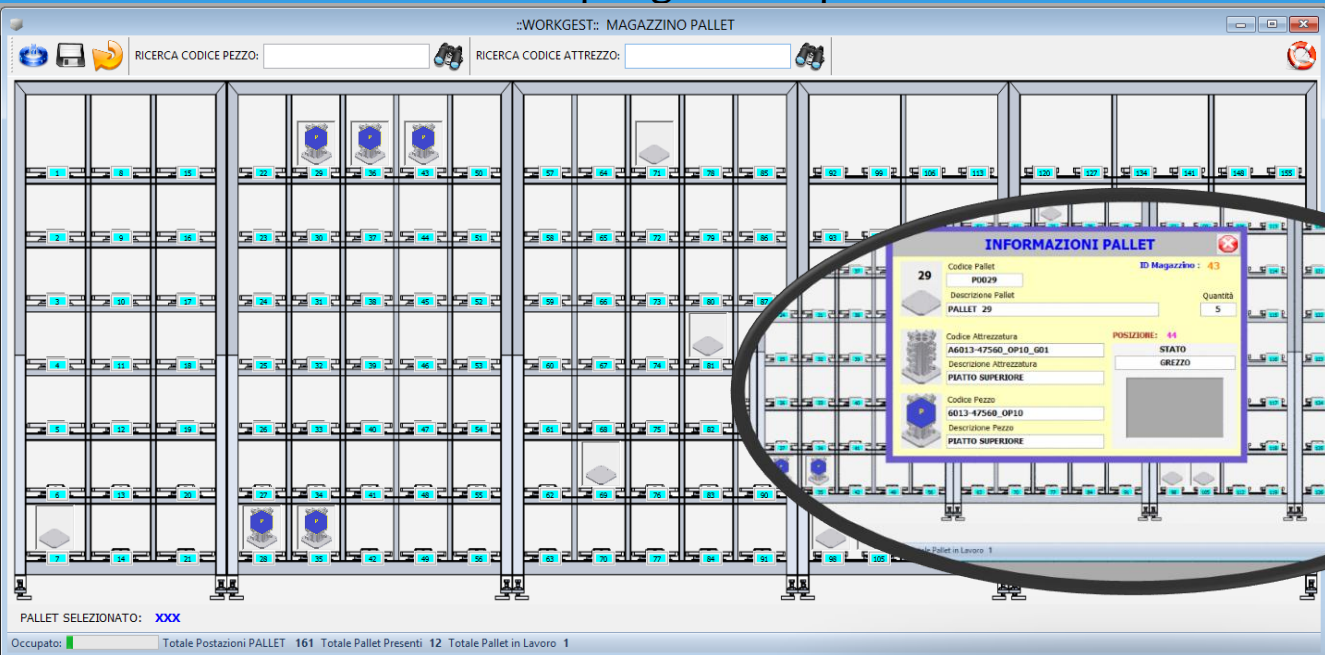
::WORKGEST:: MAGAZZINO PALLET

RICERCA CODICE PEZZO:
RICERCA CODICE ATTREZZO:

1 8 15 22 29 36 43 50 57 64 71 78 85 92 99 106 113 120 127 134 141 148 155

2 9 16 23 30 37 44 51 58 65 72 79 86 93

3 10 17 24 31 38 45 52 59 66 73 80 87

4 11 18 25 32 39 46 53 60 67 74 81

5 12 19 26 33 40 47 54 61 68 75 82

6 13 20 27 34 41 48 55 62 69 76 83 90

7 14 21 28 35 42 49 56 63 70 77 84 91 98 105

INFORMAZIONI PALLET

29

Codice Pallet
P0029

ID Magazzino : 43

Descrizione Pallet
PALLET 29

Quantità
5

Codice Attrezzatura
A6013-47560_OP10_G01

POSIZIONE: 44

STATO
GREZZO

Descrizione Attrezzatura
PIATTO SUPERIORE

Codice Pezzo
6013-47560_OP10

Descrizione Pezzo
PIATTO SUPERIORE

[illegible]ale Pallet in Lavoro 1

PALLET SELEZIONATO: XXX

Occupato: Totale Postazioni PALLET 161 Totale Pallet Presenti 12 Totale Pallet in Lavoro 1